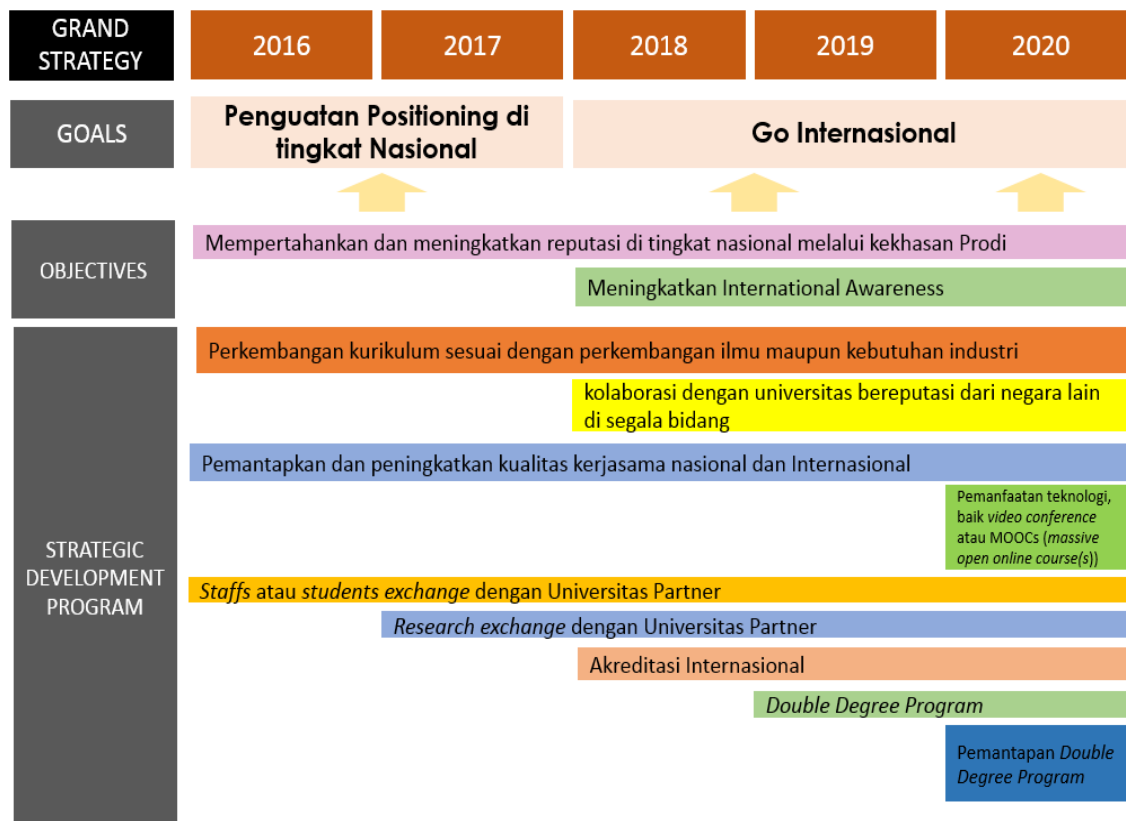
| GRAND STRATEGY | 2016 | 2017 | 2018 | 2019 | 2020 |
|---|---|---|---|---|---|

GOALS

Penguatan Positioning di tingkat Nasional

Go Internasional

OBJECTIVES

Mempertahankan dan meningkatkan reputasi di tingkat nasional melalui kekhasan Prodi

Meningkatkan International Awareness

STRATEGIC DEVELOPMENT PROGRAM

Perkembangan kurikulum sesuai dengan perkembangan ilmu maupun kebutuhan industri

kolaborasi dengan universitas bereputasi dari negara lain di segala bidang

Pemantapkan dan peningkatkan kualitas kerjasama nasional dan Internasional

Pemanfaatan teknologi, baik video conference atau MOOCs (massive open online course(s))

Staffs atau students exchange dengan Universitas Partner

Research exchange dengan Universitas Partner

Akreditasi Internasional

Double Degree Program

Pemantapan Double Degree Program